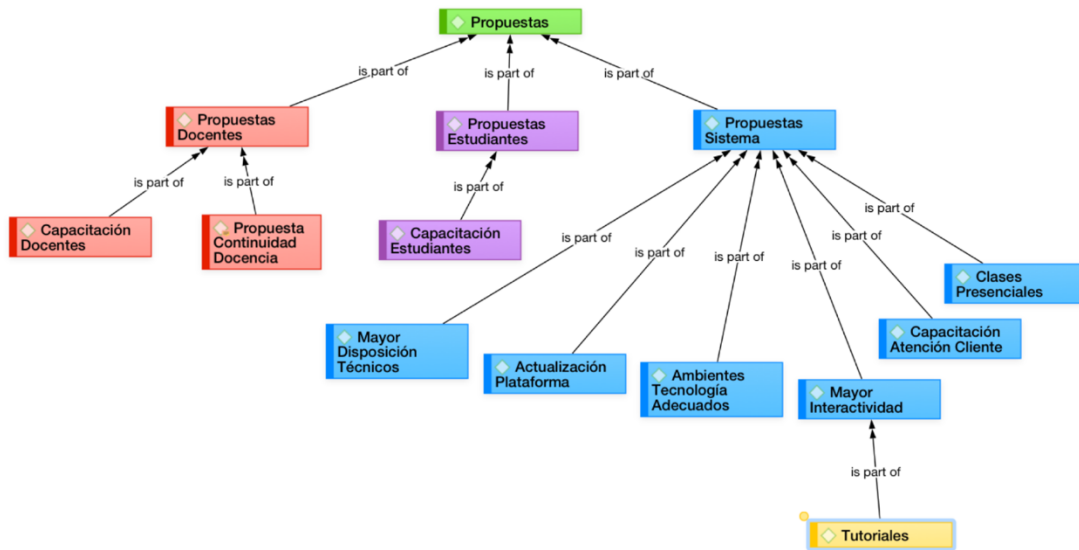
Propuestas

is part of
is part of
is part of

Propuestas Docentes

Propuestas Estudiantes

Propuestas Sistema

is part of
is part of

Capacitación Docentes

Propuesta Continuidad Docencia

is part of

Capacitación Estudiantes

is part of
is part of
is part of
is part of
is part of
is part of

Clases Presenciales

Capacitación Atención Cliente

Mayor Disposición Técnicos

Actualización Plataforma

Ambientes Tecnología Adecuados

Mayor Interactividad

is part of

Tutoriales